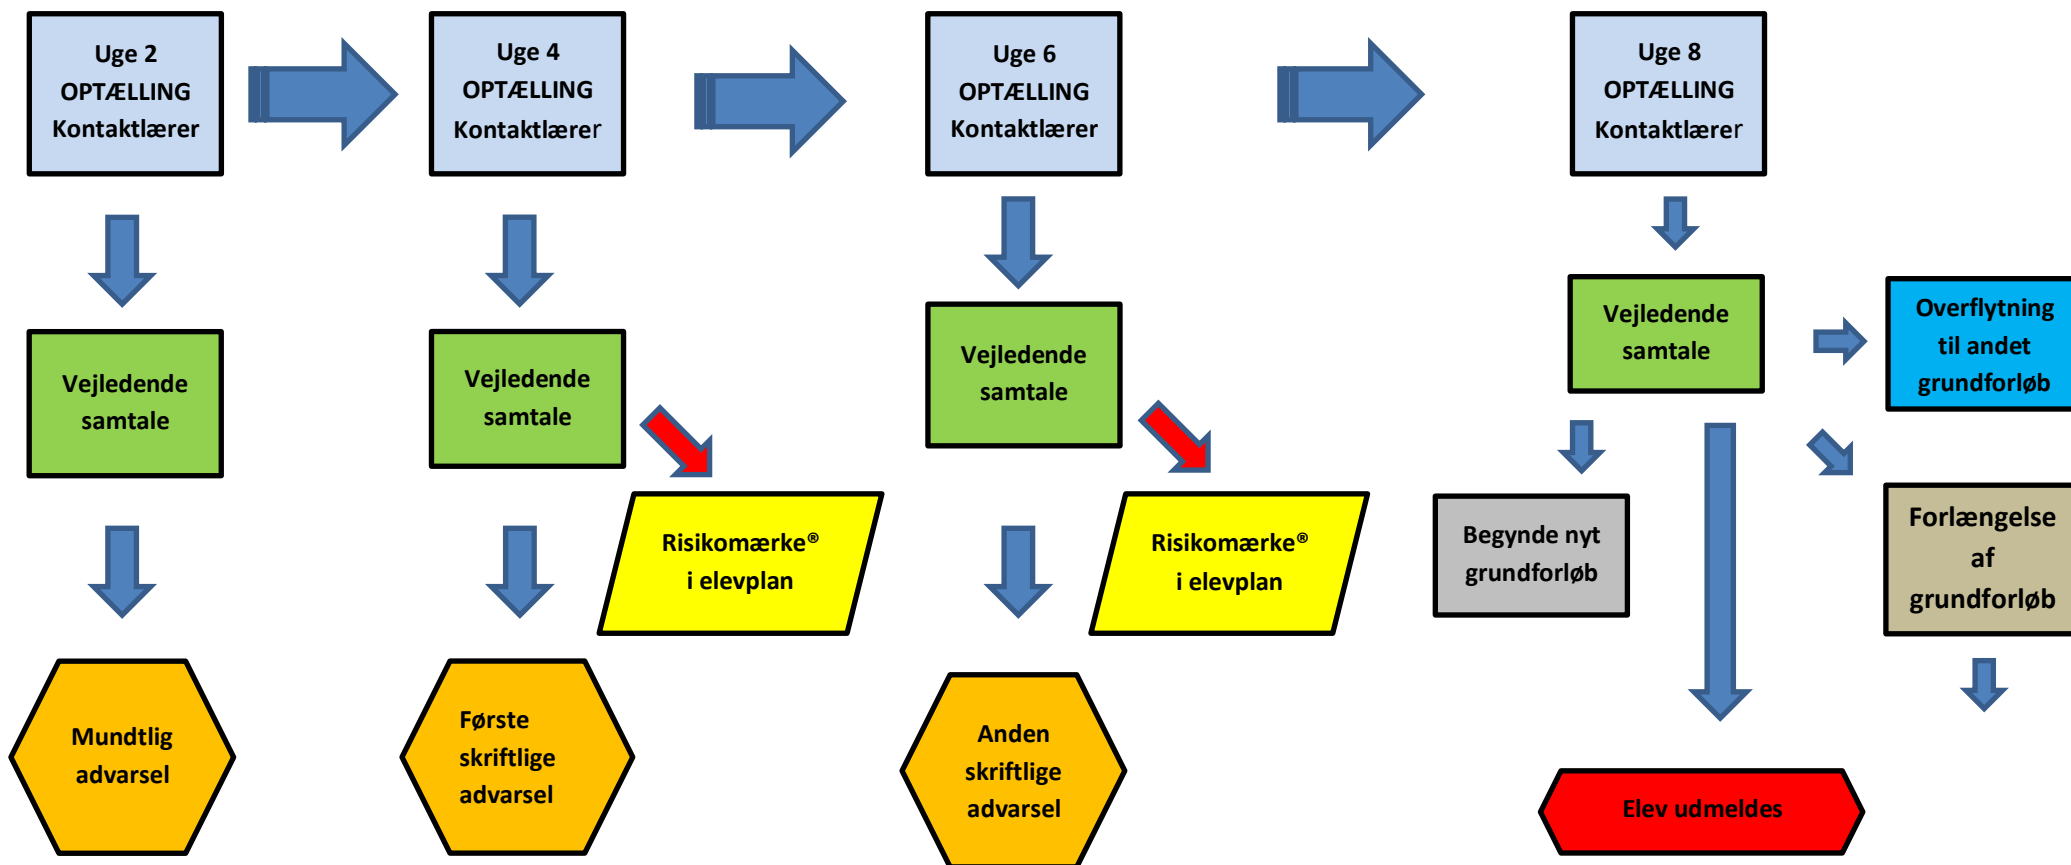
Uge 2
OPTÆLLING
Kontaktlærer

Uge 4
OPTÆLLING
Kontaktlærer

Uge 6
OPTÆLLING
Kontaktlærer

Uge 8
OPTÆLLING
Kontaktlærer

Vejledende samtale

Vejledende samtale

Vejledende samtale

Vejledende samtale

Overflytning til andet grundforløb

Risikomærke® i elevplan

Risikomærke® i elevplan

Begynde nyt grundforløb

Forlængelse af grundforløb

Mundtlig advarsel

Første skriftlige advarsel

Anden skriftlige advarsel

Elev udmeldes